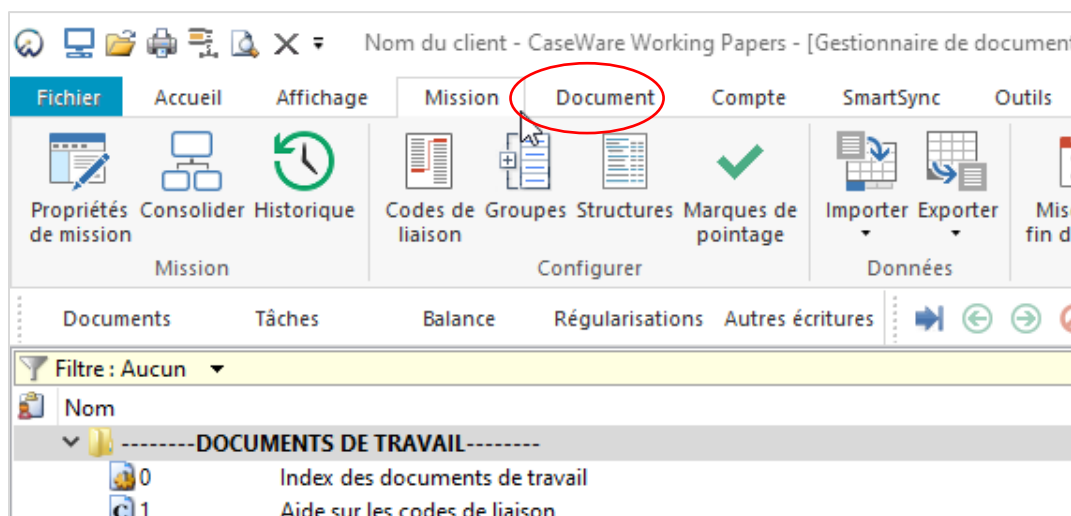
Nom du client - CaseWare Working Papers - [Gestionnaire de document

Fichier | Accueil | Affichage | Mission | Document | Compte | SmartSync | Outils

Propriétés de mission
Consolider
Historique
Mission

Codes de liaison
Groupes
Structures
Marques de pointage
Configurer

Importer
Exporter
Données

Mis
fin d

Documents | Tâches | Balance | Régularisations | Autres écritures

Filtre : Aucun

Nom

--------DOCUMENTS DE TRAVAIL--------
0 Index des documents de travail
1 Aide sur les codes de liaison